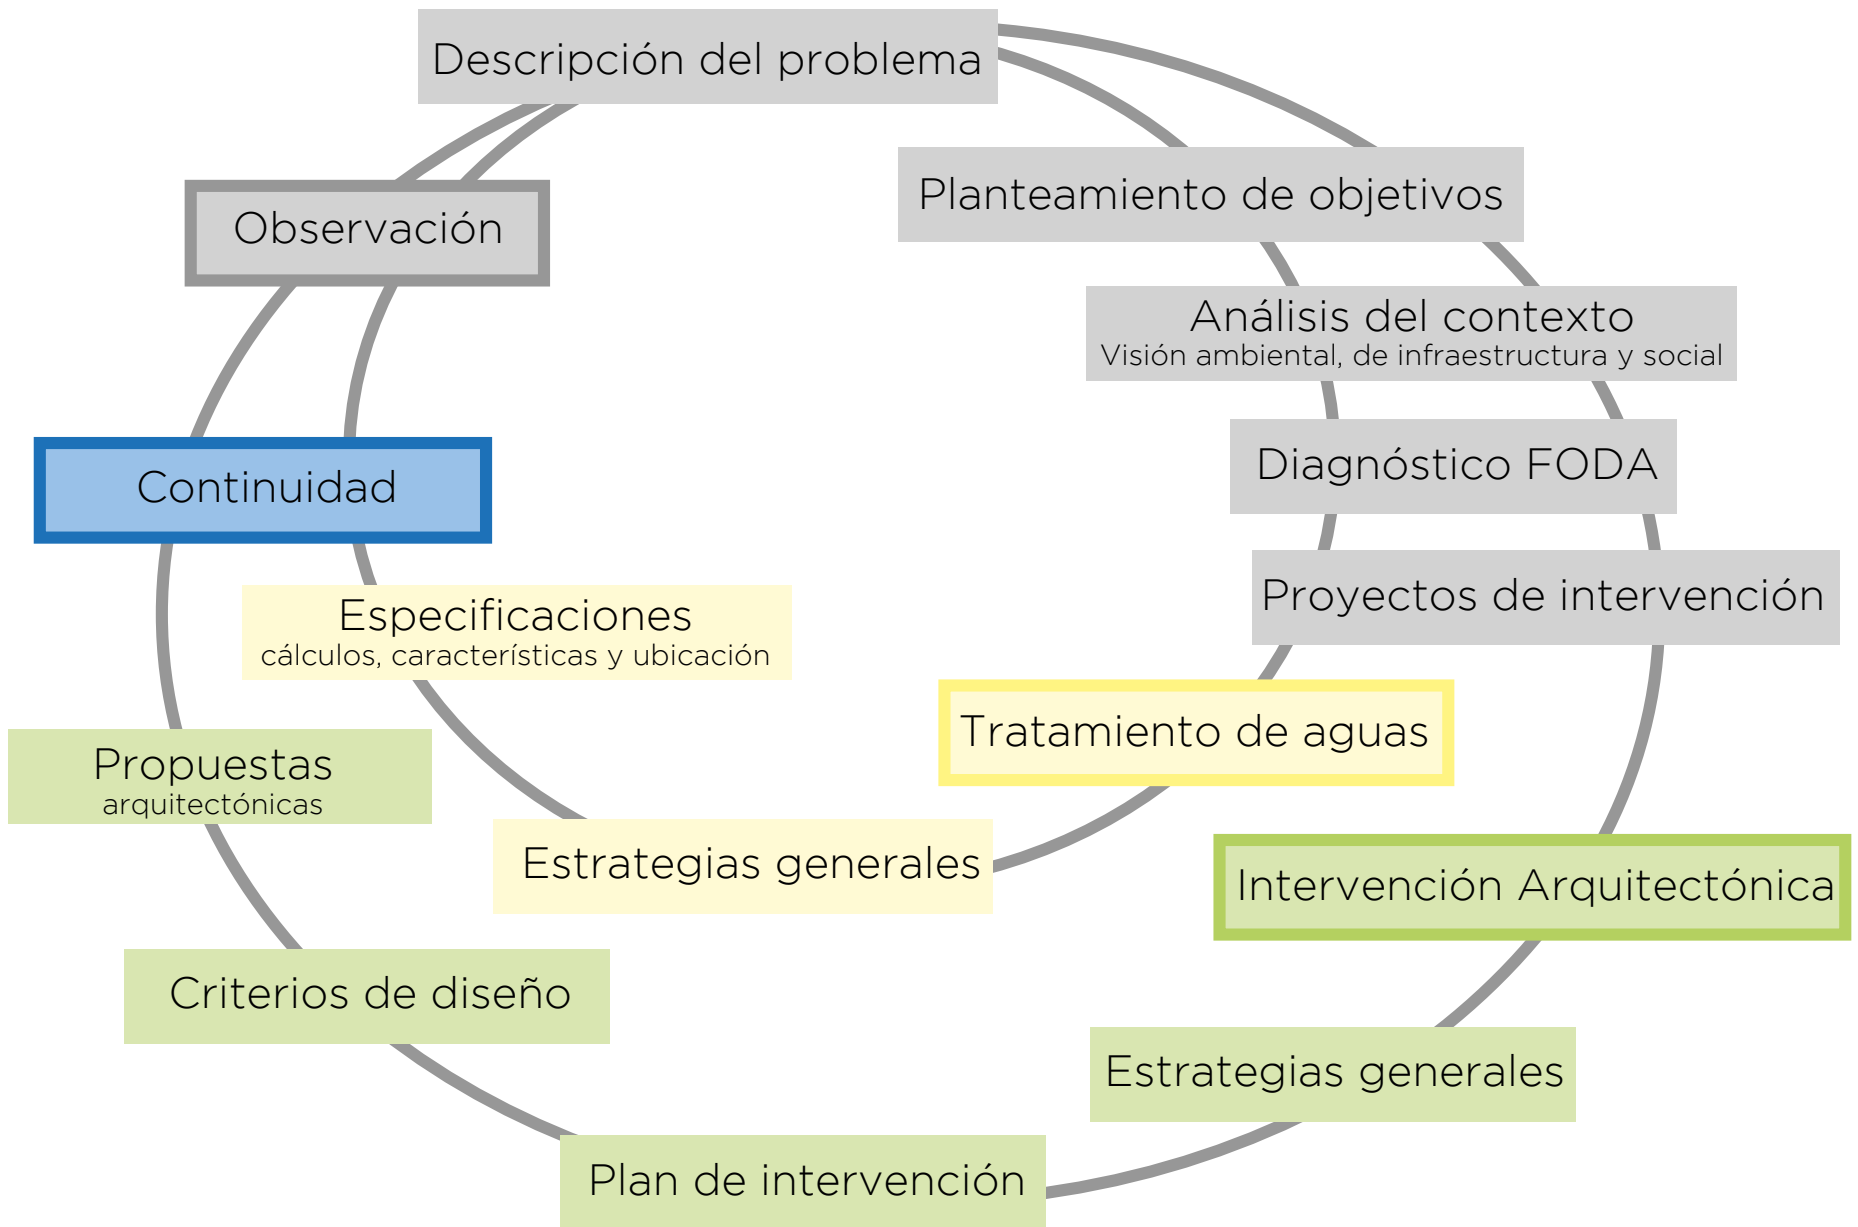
Descripción del problema

Observación

Planteamiento de objetivos

Análisis del contexto
Visión ambiental, de infraestructura y social

Diagnóstico FODA

Continuidad

Proyectos de intervención

Especificaciones
cálculos, características y ubicación

Tratamiento de aguas

Propuestas
arquitectónicas

Estrategias generales

Intervención Arquitectónica

Criterios de diseño

Estrategias generales

Plan de intervención